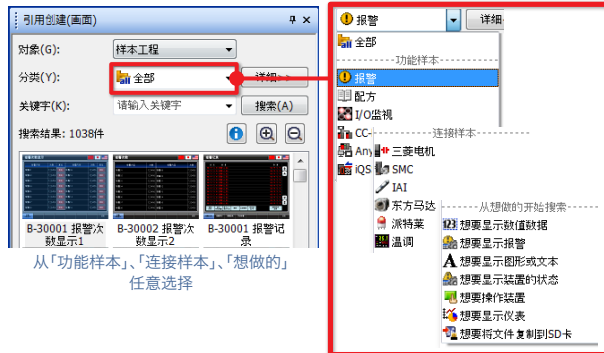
引用创建(画面)

对象(G): 样本工程

分类(Y): 全部 详细

关键字(K): 请输入关键字 搜索(A)

搜索结果: 1038件

B-30001 报警次数显示1

B-30002 报警次数显示2

B-30001 报警记录

从「功能样本」、「连接样本」、「想做的」任意选择

报警 详细

全部

功能样本

报警

配方

I/O监视

CC-

Any

iQS

连接样本

三菱电机

SMC

IAI

东方马达

派特莱

温调

从想做的开始搜索

想要显示数值数据

想要显示报警

想要显示图形或文本

想要显示装置的状态

想要操作装置

想要显示仪表

想要将文件复制到SD卡